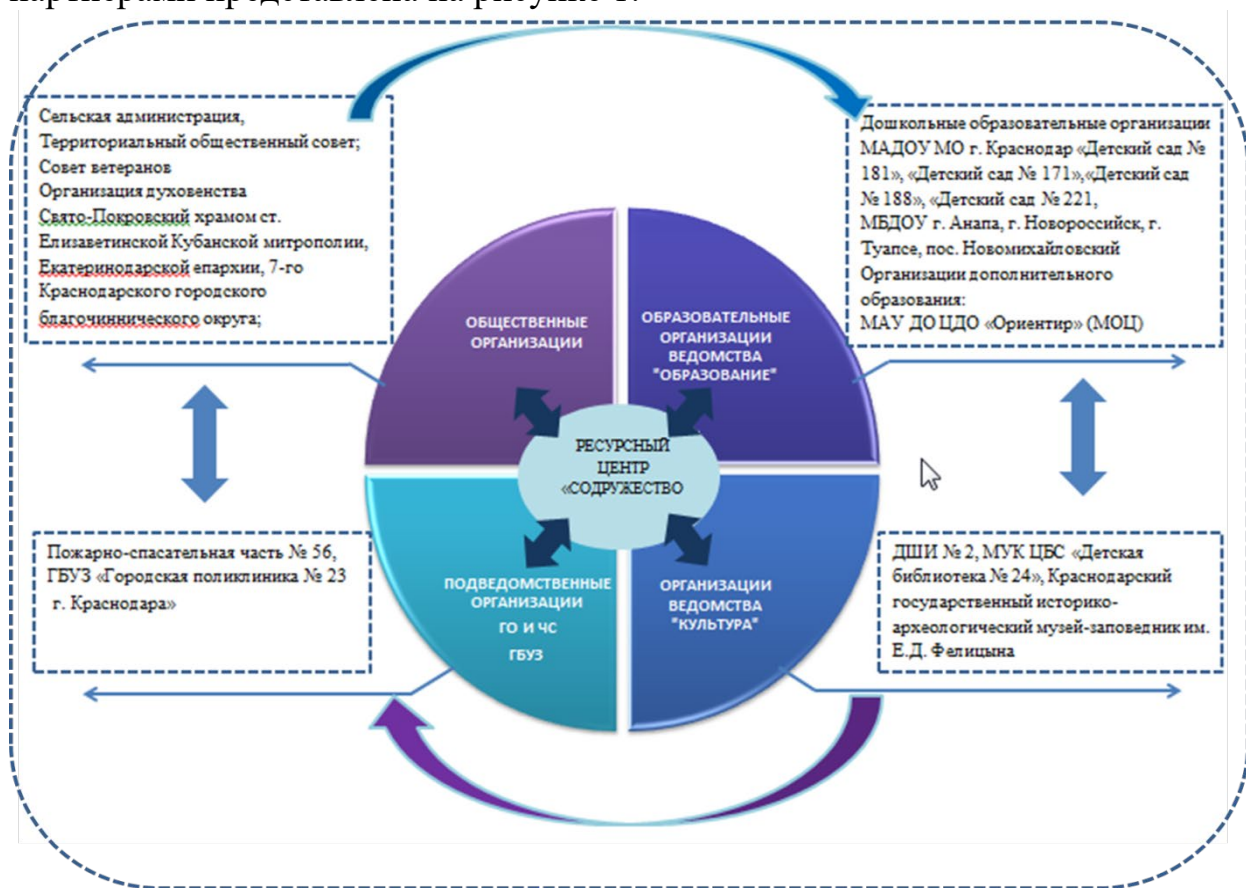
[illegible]

Сельская администрация, Территориальный общественный совет; Совет ветеранов Организация духовенства Свято-Покровский храмом ст. Елизаветинской Кубанской митрополии, Екатеринодарской епархии, 7-го Краснодарского городского благочиннического округа;

Дошкольные образовательные организации МАДОУ МО г. Краснодар «Детский сад № 181», «Детский сад № 171»,«Детский сад № 188», «Детский сад № 221, МБДОУ г. Анапа, г. Новороссийск, г. Туапсе, пос. Новомихайловский Организации дополнительного образования: МАУ ДО ЦДО «Ориентир» (МОЦ)

ОБЩЕСТВЕННЫЕ ОРГАНИЗАЦИИ

ОБРАЗОВАТЕЛЬНЫЕ ОРГАНИЗАЦИИ ВЕДОМСТВА "ОБРАЗОВАНИЕ"

РЕСУРСНЫЙ ЦЕНТР «СОДРУЖЕСТВО

ПОДВЕДОМСТВЕННЫЕ ОРГАНИЗАЦИИ ГО И ЧС ГБУЗ

ОРГАНИЗАЦИИ ВЕДОМСТВА "КУЛЬТУРА"

Пожарно-спасательная часть № 56, ГБУЗ «Городская поликлиника № 23 г. Краснодара»

ДШИ № 2, МУК ЦБС «Детская библиотека № 24», Краснодарский государственный историко-археологический музей-заповедник им. Е.Д. Фелицына